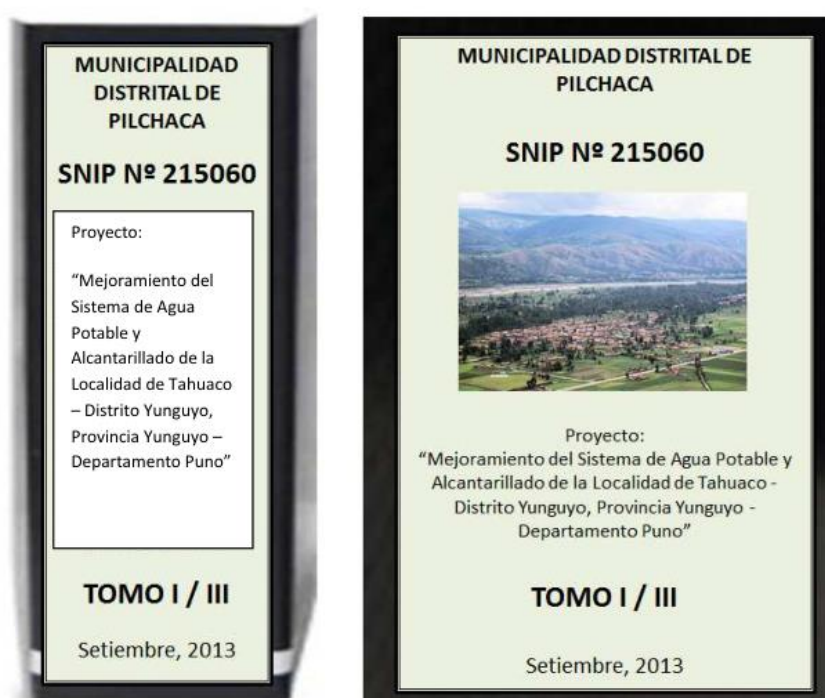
MUNICIPALIDAD DISTRITAL DE PILCHACA

SNIP Nº 215060

Proyecto:

"Mejoramiento del Sistema de Agua Potable y Alcantarillado de la Localidad de Tahuaco – Distrito Yunguyo, Provincia Yunguyo – Departamento Puno"

TOMO I / III

Setiembre, 2013

MUNICIPALIDAD DISTRITAL DE PILCHACA

SNIP Nº 215060

Proyecto:
"Mejoramiento del Sistema de Agua Potable y Alcantarillado de la Localidad de Tahuaco - Distrito Yunguyo, Provincia Yunguyo - Departamento Puno"

TOMO I / III

Setiembre, 2013